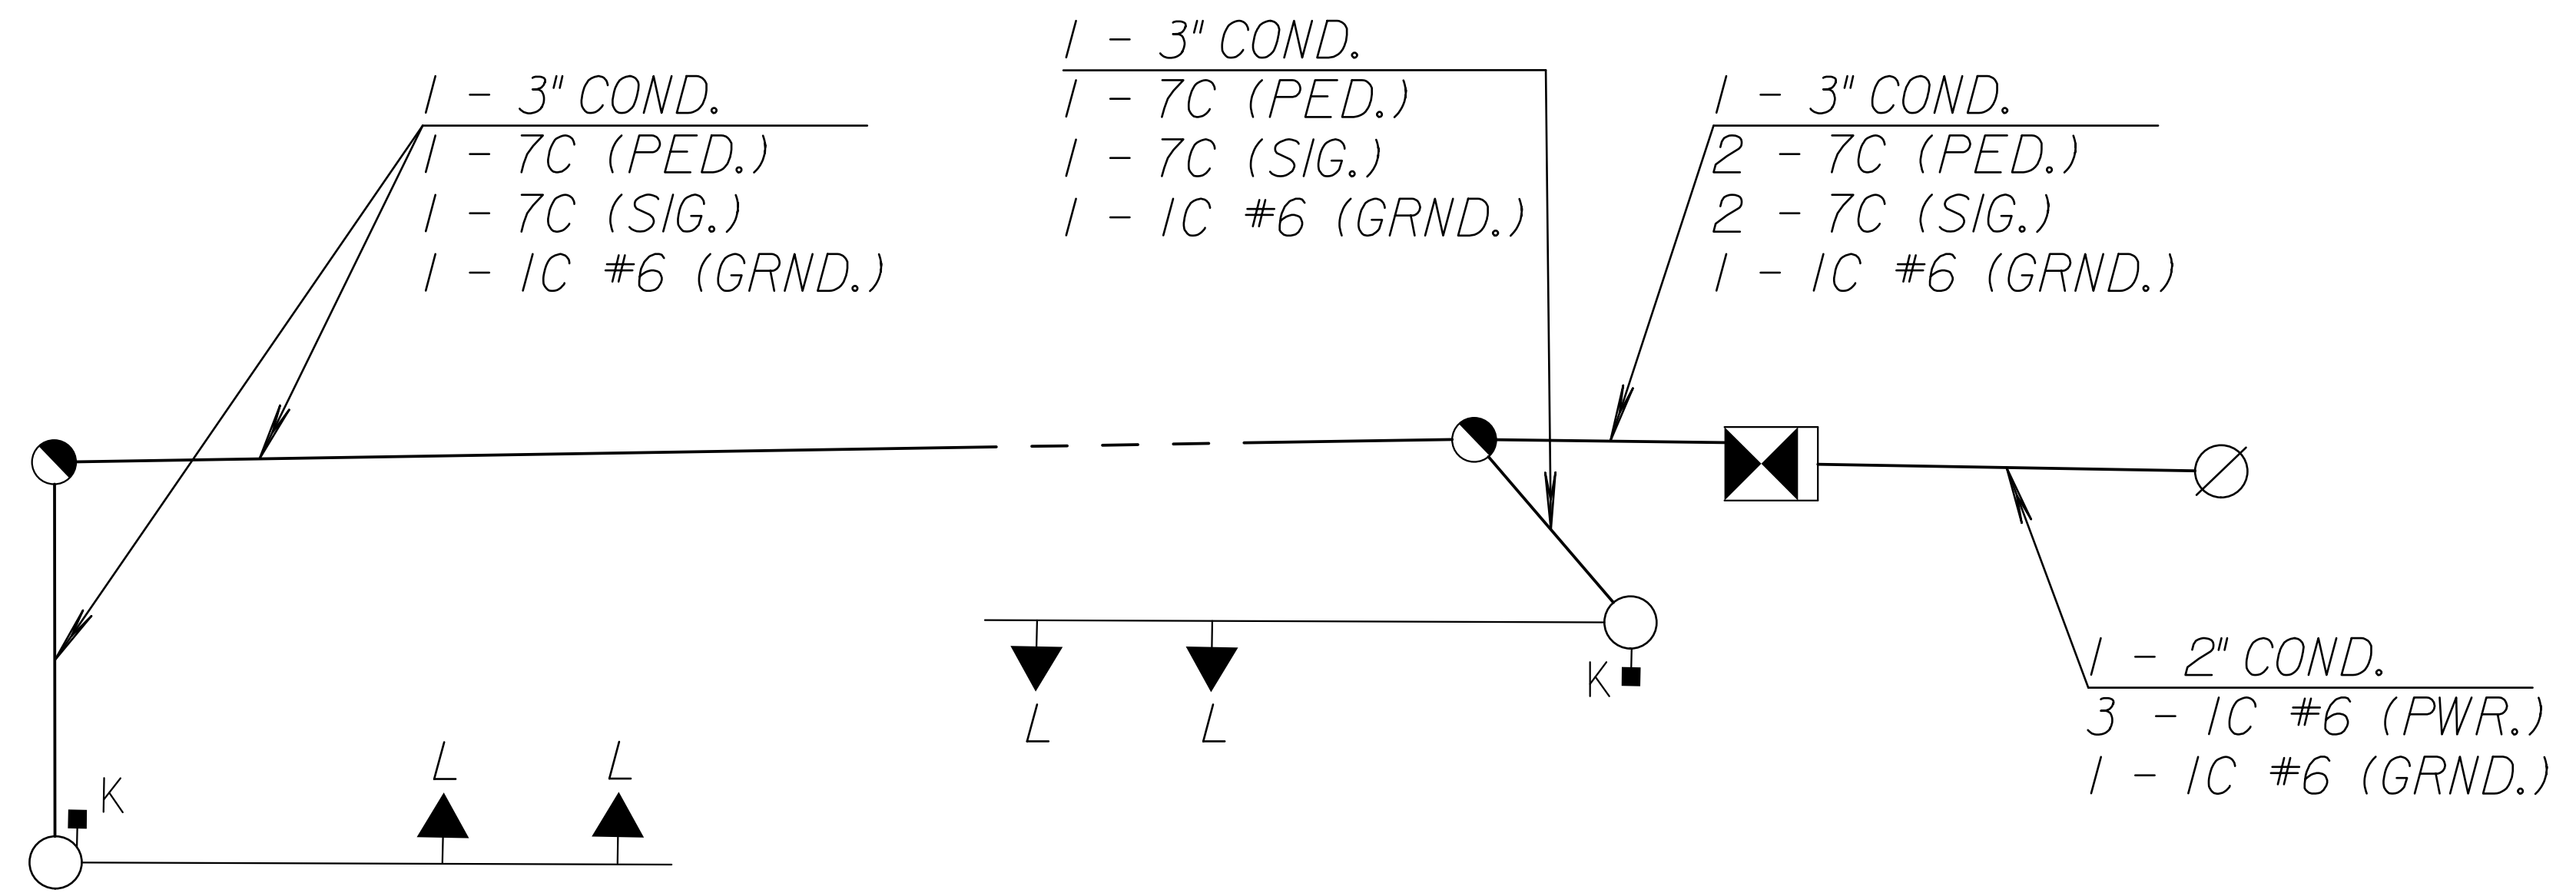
1 - 3" COND.
1 - 7C (PED.)
1 - 7C (SIG.)
1 - 1C #6 (GRND.)

1 - 3" COND.
1 - 7C (PED.)
1 - 7C (SIG.)
1 - 1C #6 (GRND.)

1 - 3" COND.
2 - 7C (PED.)
2 - 7C (SIG.)
1 - 1C #6 (GRND.)

K

L L

1 - 2" COND.
3 - 1C #6 (PWR.)
1 - 1C #6 (GRND.)

K

L L